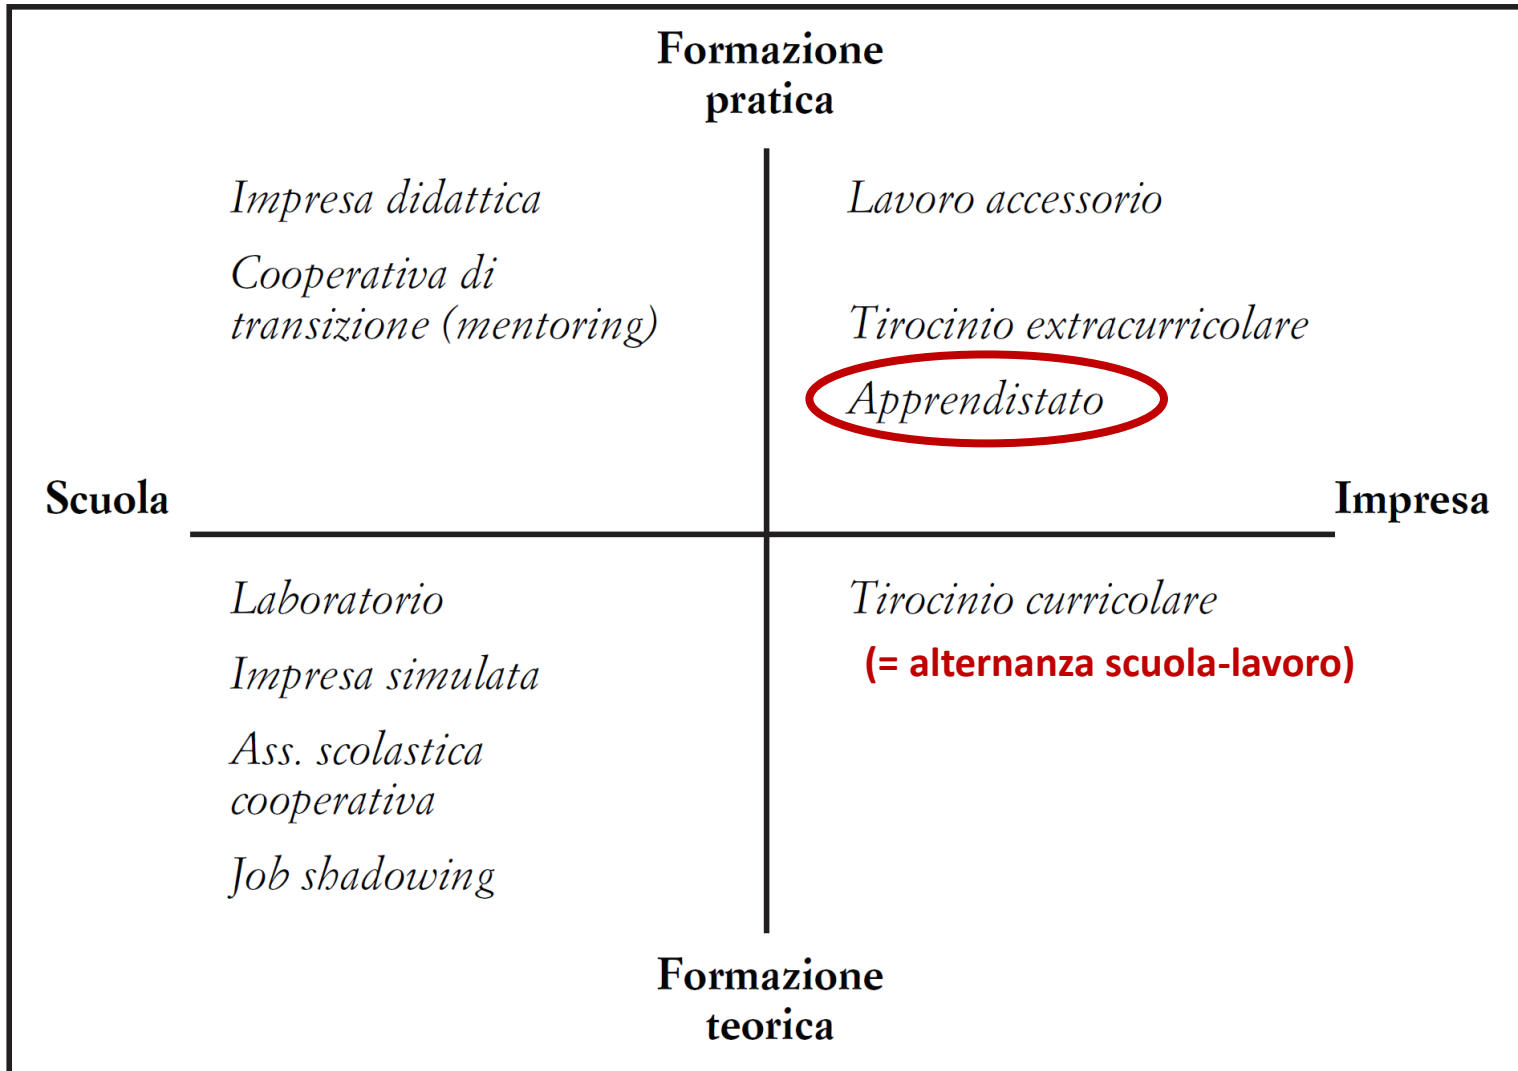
Formazione pratica

Impresa didattica

Cooperativa di transizione (mentoring)

Lavoro accessorio

Tirocinio extracurricolare

Apprendistato

Scuola

Impresa

Laboratorio

Impresa simulata

Ass. scolastica cooperativa

Job shadowing

Tirocinio curricolare

(= alternanza scuola-lavoro)

Formazione teorica